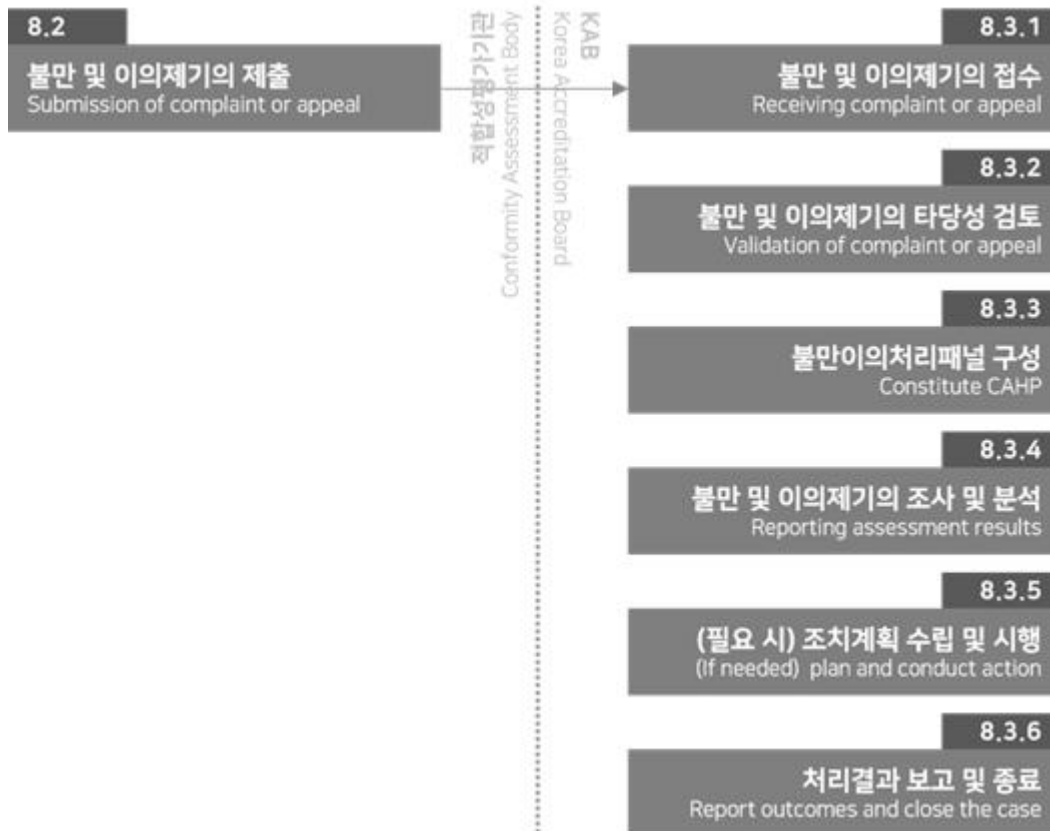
8.2
불만 및 이의제기의 제출
Submission of complaint or appeal

적합성평가기관
Conformity Assessment Body

KAB
Korea Accreditation Board

8.3.1
불만 및 이의제기의 접수
Receiving complaint or appeal

8.3.2
불만 및 이의제기의 타당성 검토
Validation of complaint or appeal

8.3.3
불만이의처리패널 구성
Constitute CAHP

8.3.4
불만 및 이의제기의 조사 및 분석
Reporting assessment results

8.3.5
(필요 시) 조치계획 수립 및 시행
(If needed) plan and conduct action

8.3.6
처리결과 보고 및 종료
Report outcomes and close the case